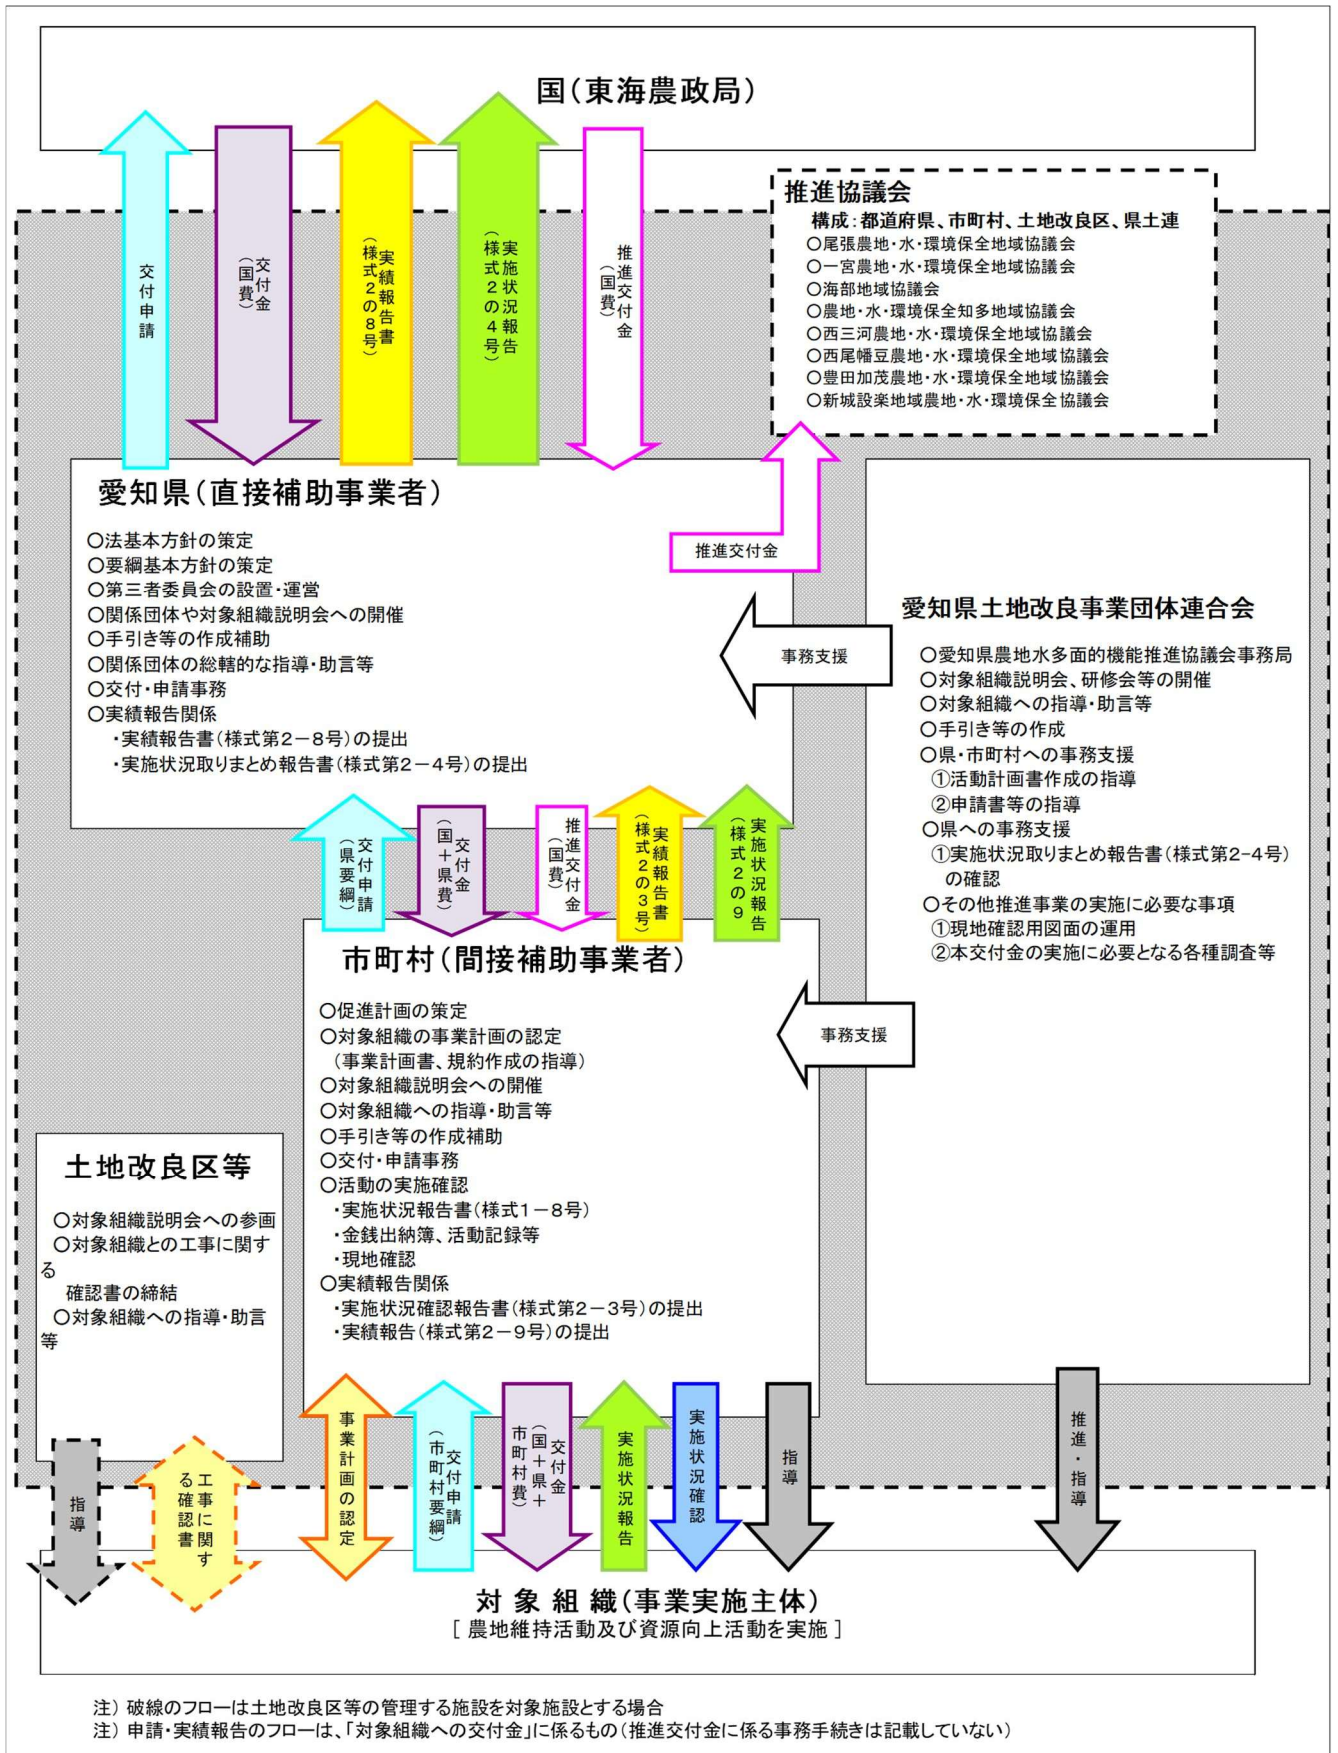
国（東海農政局）

交付申請

交付金（国費）

実績報告書（様式２の８号）

実施状況報告（様式２の４号）

推進交付金（国費）

推進協議会
構成：都道府県、市町村、土地改良区、県土連
○尾張農地・水・環境保全地域協議会
○一宮農地・水・環境保全地域協議会
○海部地域協議会
○農地・水・環境保全知多地域協議会
○西三河農地・水・環境保全地域協議会
○西尾幡豆農地・水・環境保全地域協議会
○豊田加茂農地・水・環境保全地域協議会
○新城設楽地域農地・水・環境保全協議会

愛知県（直接補助事業者）
○法基本方針の策定
○要綱基本方針の策定
○第三者委員会の設置・運営
○関係団体や対象組織説明会への開催
○手引き等の作成補助
○関係団体の総轄的な指導・助言等
○交付・申請事務
○実績報告関係
・実績報告書（様式第２－８号）の提出
・実施状況取りまとめ報告書（様式第２－４号）の提出

推進交付金

事務支援

愛知県土地改良事業団体連合会
○愛知県農地水多面的機能推進協議会事務局
○対象組織説明会、研修会等の開催
○対象組織への指導・助言等
○手引き等の作成
○県・市町村への事務支援
①活動計画書作成の指導
②申請書等の指導
○県への事務支援
①実施状況取りまとめ報告書（様式第2-4号）の確認
○その他推進事業の実施に必要な事項
①現地確認用図面の運用
②本交付金の実施に必要となる各種調査等

交付申請（県要綱）

交付金（国＋県費）

推進交付金（国費）

実績報告書（様式２の３号）

実施状況報告（様式２の９

市町村（間接補助事業者）
○促進計画の策定
○対象組織の事業計画の認定
（事業計画書、規約作成の指導）
○対象組織説明会への開催
○対象組織への指導・助言等
○手引き等の作成補助
○交付・申請事務
○活動の実施確認
・実施状況報告書（様式１－８号）
・金銭出納簿、活動記録等
・現地確認
○実績報告関係
・実施状況確認報告書（様式第２－３号）の提出
・実績報告（様式第２－９号）の提出

事務支援

土地改良区等
○対象組織説明会への参画
○対象組織との工事に関する
確認書の締結
○対象組織への指導・助言等

指導

工事に関する確認書

事業計画の認定

交付申請（市町村要綱）

交付金（国＋県＋市町村費）

実施状況報告

実施状況確認

指導

推進・指導

対象組織（事業実施主体）
［農地維持活動及び資源向上活動を実施］

注）破線のフローは土地改良区等の管理する施設を対象施設とする場合
注）申請・実績報告のフローは、「対象組織への交付金」に係るもの（推進交付金に係る事務手続きは記載していない）